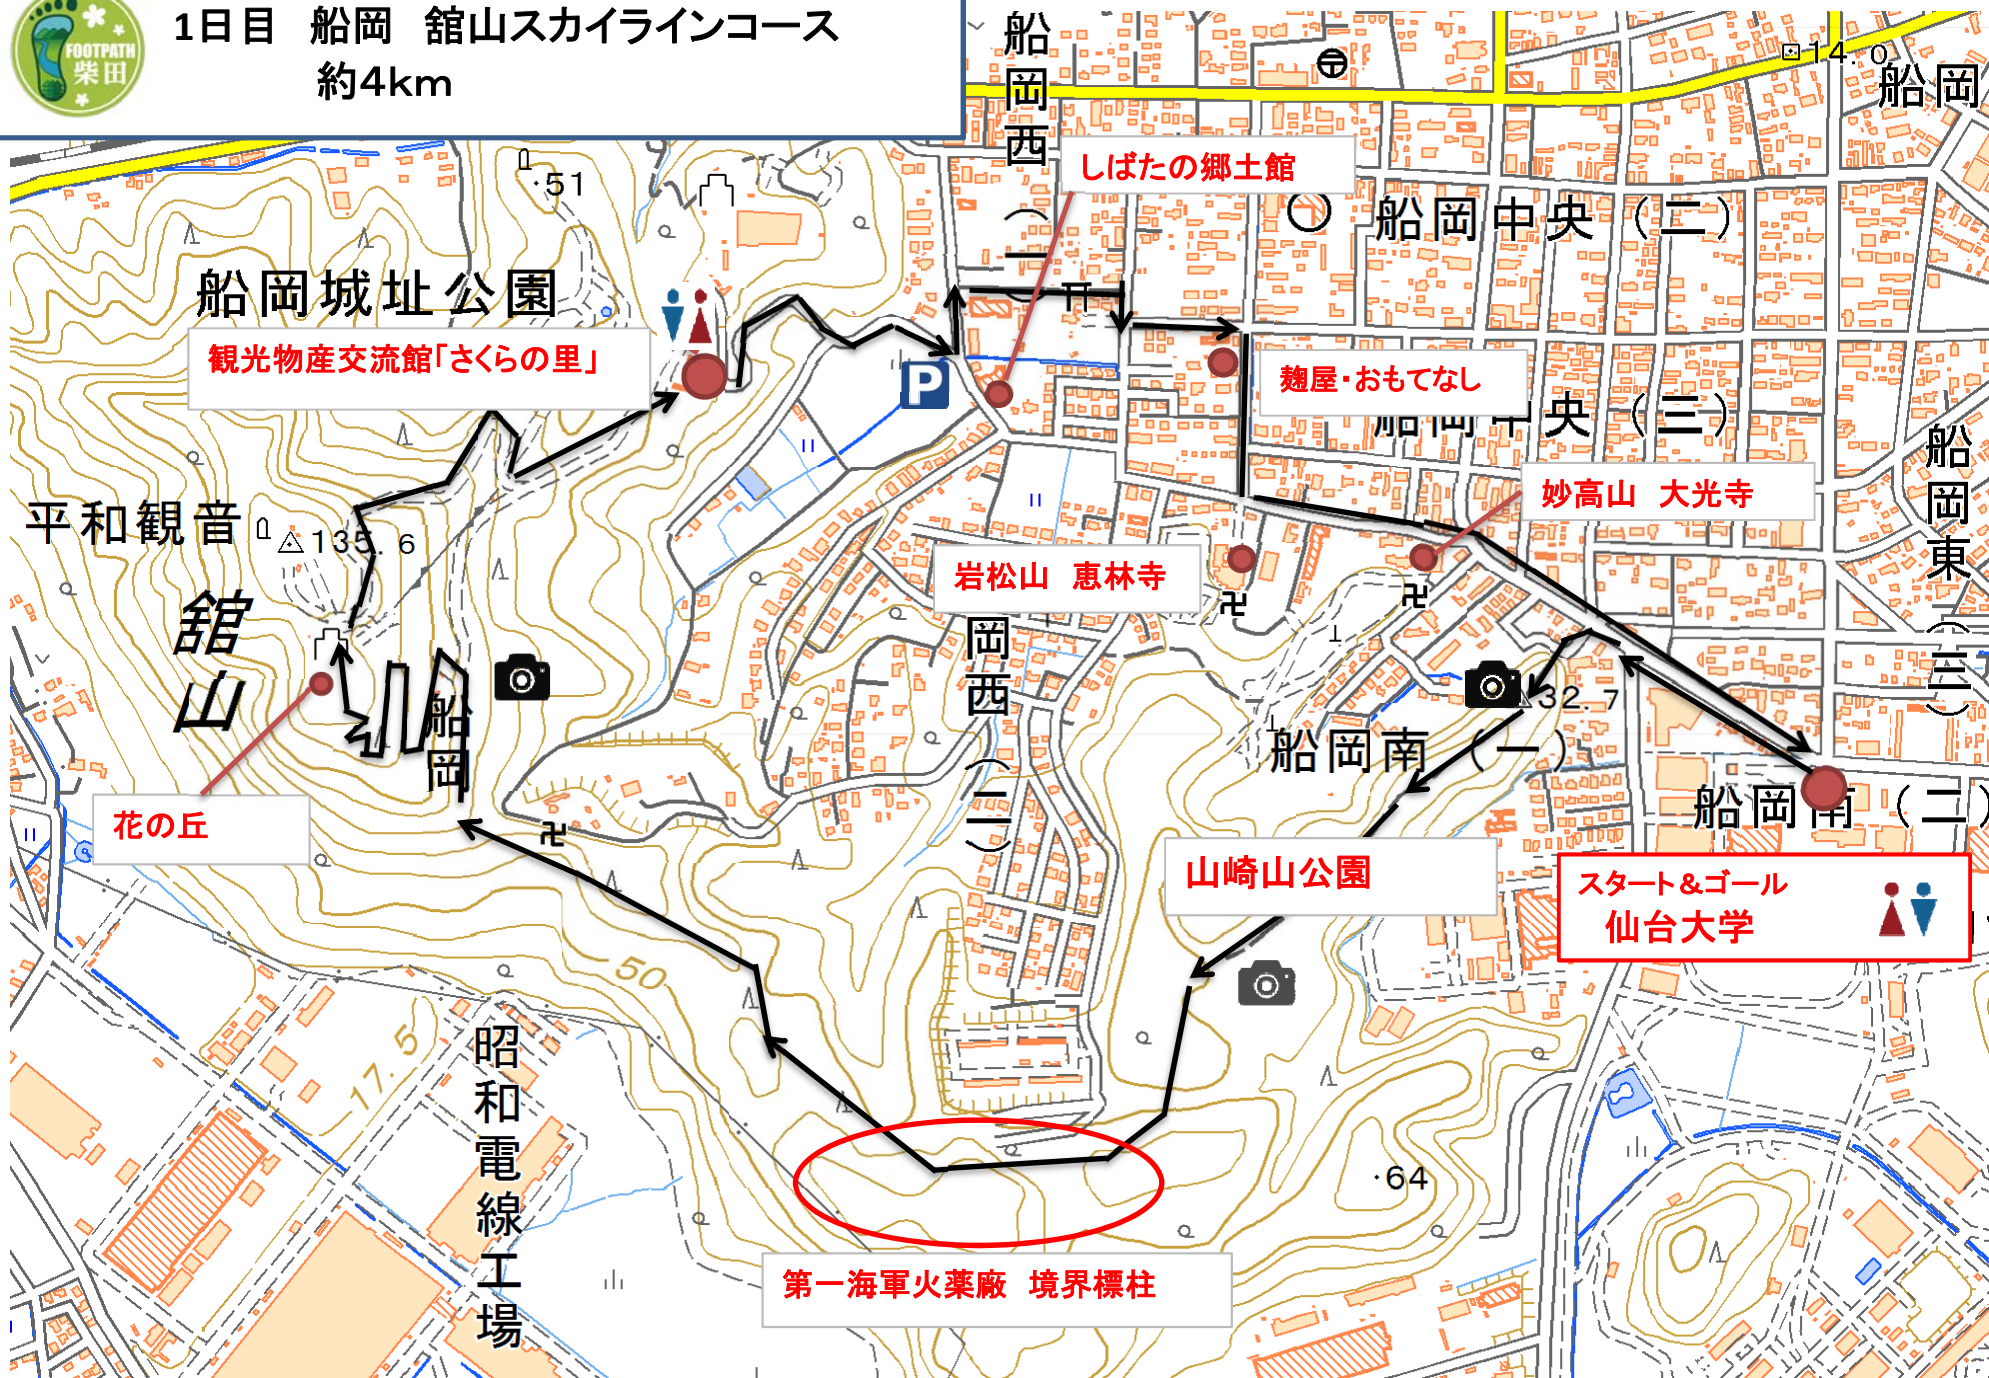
FOOTPATH 柴田

1日目　船岡　舘山スカイラインコース
約4km

船岡西

14.0

船岡

しばたの郷土館

51

船岡中央（二）

船岡城址公園

観光物産交流館「さくらの里」

麺屋・おもてなし

船岡中央（三）

船岡東

妙高山　大光寺

平和観音

135.6

岩松山　恵林寺

舘山

船岡

岡西

32.7

船岡南（一）

船岡南（二）

花の丘

山崎山公園

スタート&ゴール
仙台大学

50

17.5

昭和電線工場

64

第一海軍火薬廠　境界標柱